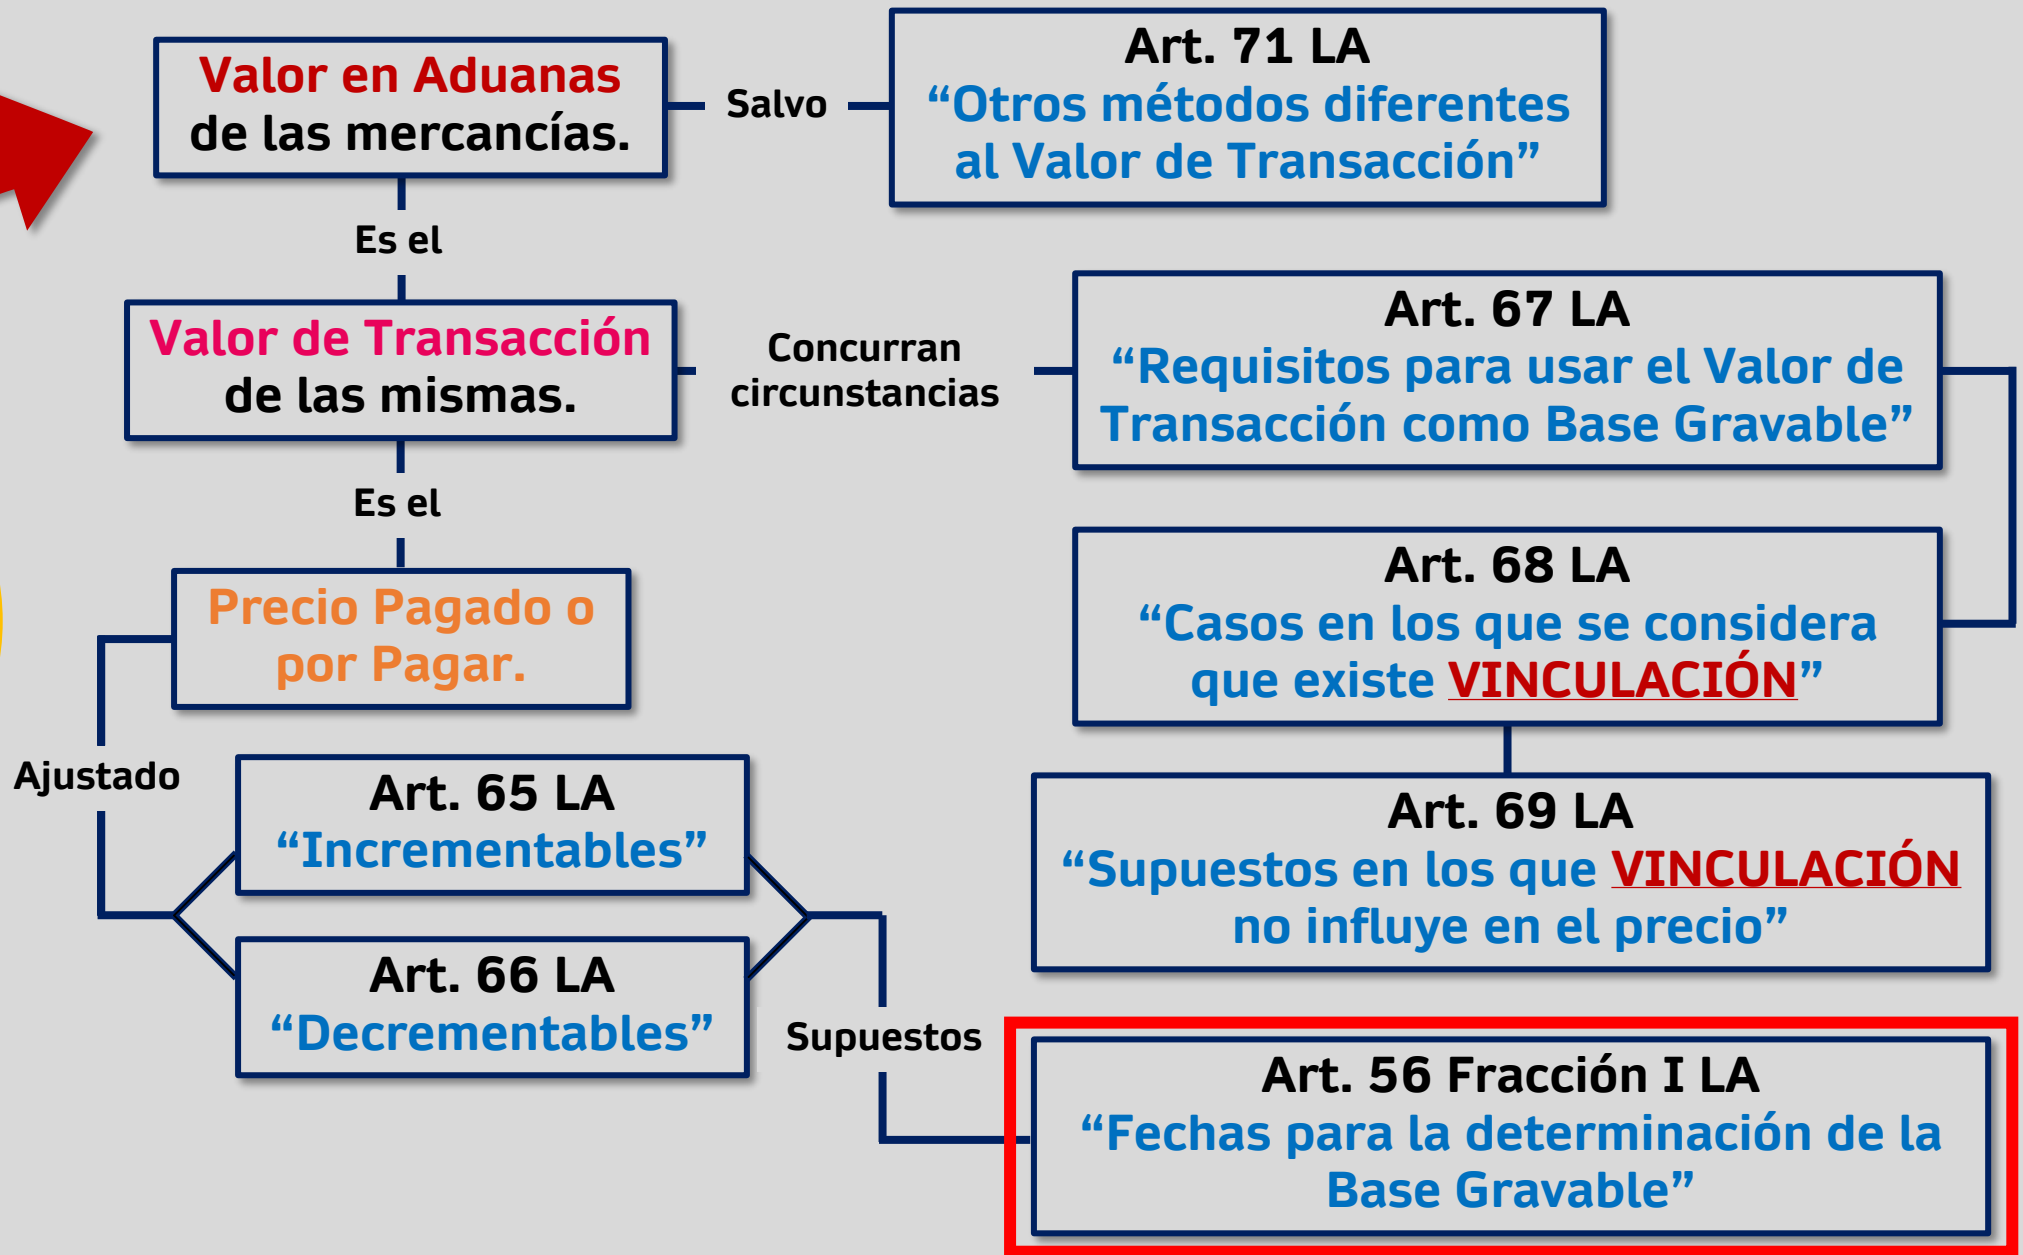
Valor en Aduanas de las mercancías.

Salvo

Art. 71 LA
“Otros métodos diferentes al Valor de Transacción”

Es el

Valor de Transacción de las mismas.

Concurran circunstancias

Art. 67 LA
“Requisitos para usar el Valor de Transacción como Base Gravable”

Es el

Precio Pagado o por Pagar.

Art. 68 LA
“Casos en los que se considera que existe VINCULACIÓN”

Ajustado

Art. 65 LA
“Incrementables”

Art. 69 LA
“Supuestos en los que VINCULACIÓN no influye en el precio”

Art. 66 LA
“Decrementables”

Supuestos

Art. 56 Fracción I LA
“Fechas para la determinación de la Base Gravable”